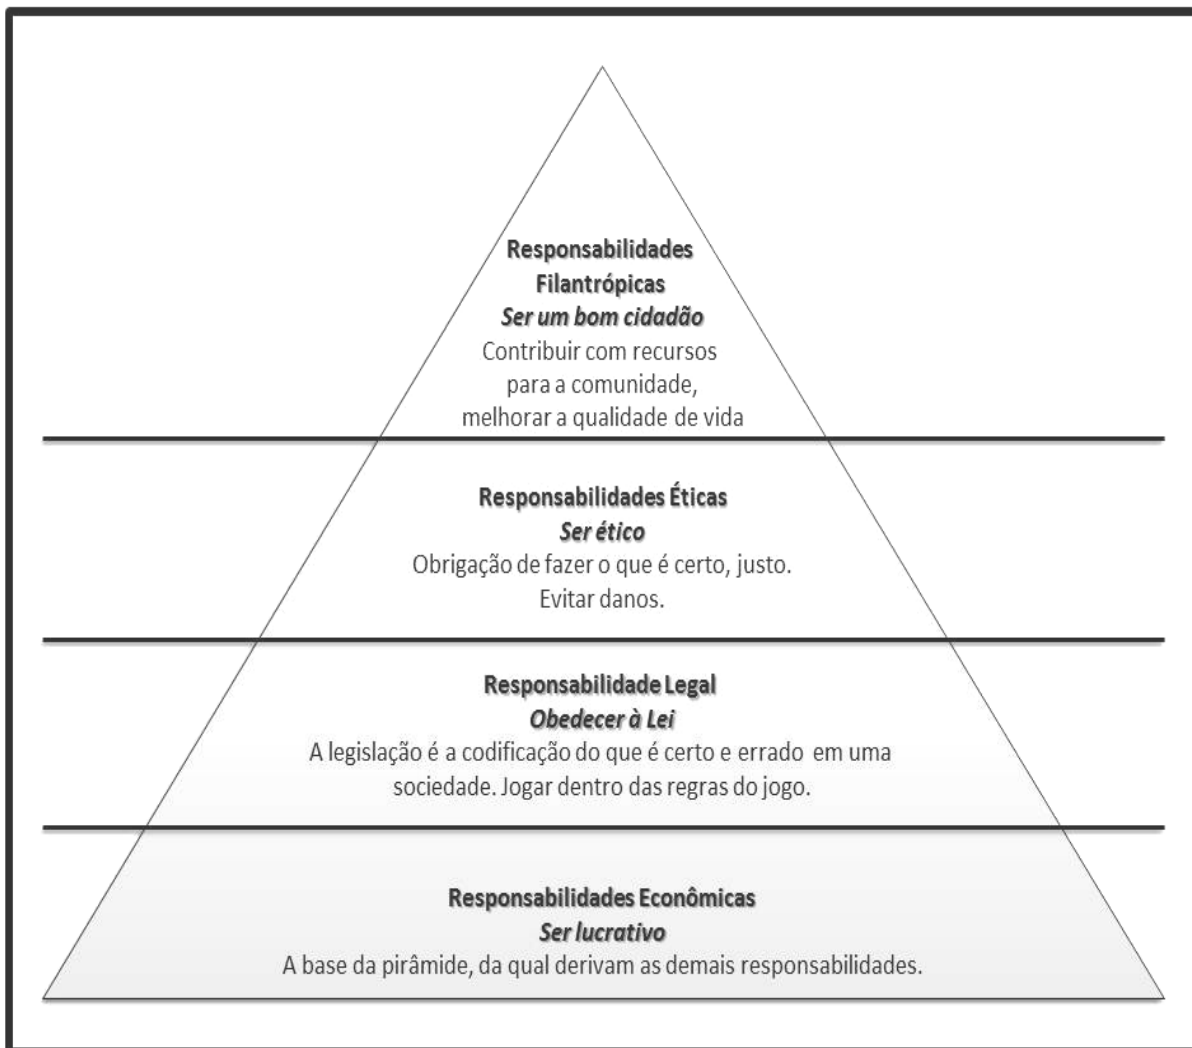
Responsabilidades Filantrópicas
*Ser um bom cidadão*
Contribuir com recursos para a comunidade, melhorar a qualidade de vida

Responsabilidades Éticas
*Ser ético*
Obrigação de fazer o que é certo, justo. Evitar danos.

Responsabilidade Legal
*Obedecer à Lei*
A legislação é a codificação do que é certo e errado em uma sociedade. Jogar dentro das regras do jogo.

Responsabilidades Econômicas
*Ser lucrativo*
A base da pirâmide, da qual derivam as demais responsabilidades.